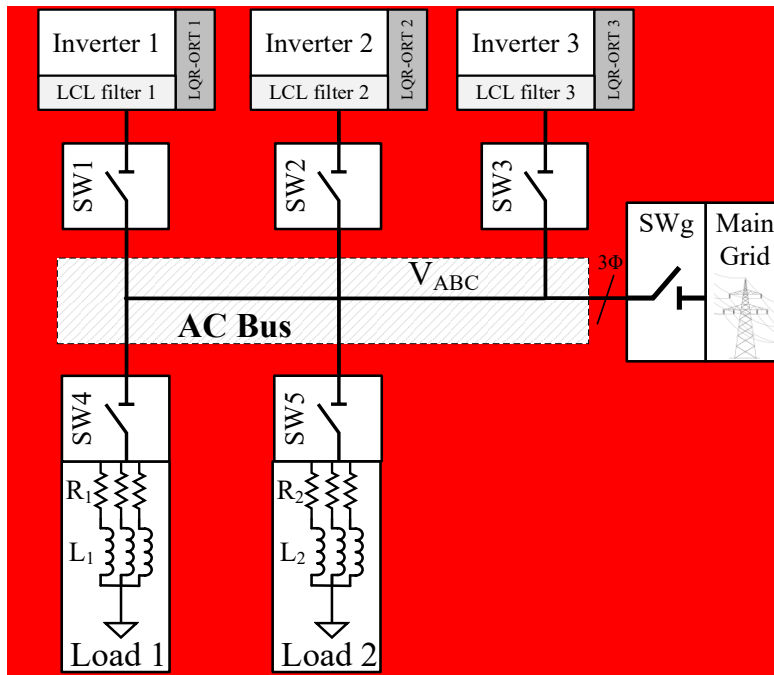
Inverter 1
LQR-ORT 1
LCL filter 1

Inverter 2
LQR-ORT 2
LCL filter 2

Inverter 3
LQR-ORT 3
LCL filter 3

SW1

SW2

SW3

SWg

Main Grid

3Φ

$V_{ABC}$

AC Bus

SW4

SW5

$R_1$
$L_1$

$R_2$
$L_2$

Load 1

Load 2